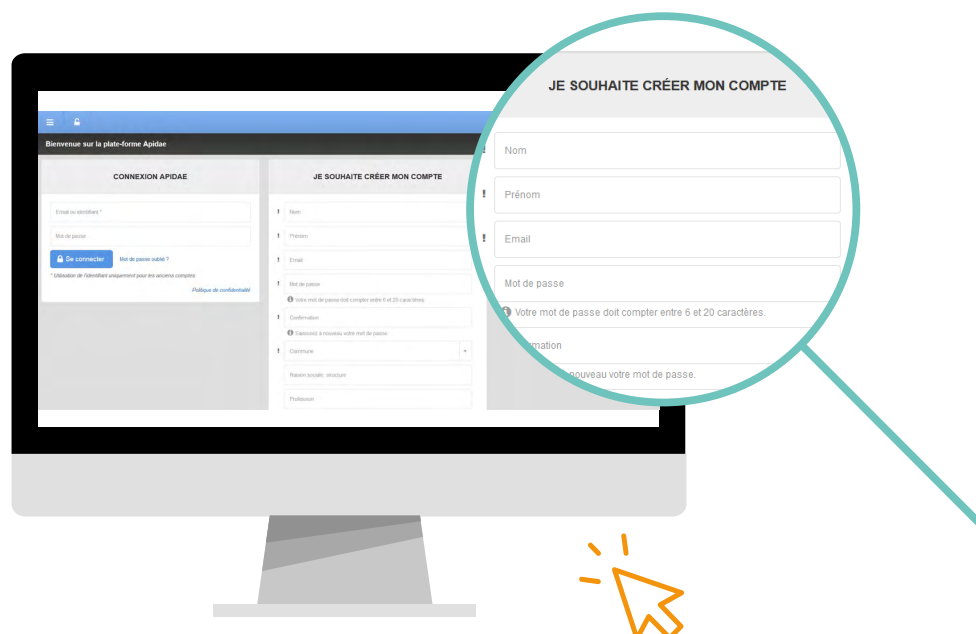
Bienvenue sur la plate-forme Apidae

CONNEXION APIDAE

Email ou identifiant *

Mot de passe

Se connecter

Mot de passe oublié ?

* Utilisation de l'identifiant uniquement pour les anciens comptes

Politique de confidentialité

JE SOUHAITE CRÉER MON COMPTE

! Nom

! Prénom

! Email

! Mot de passe

Votre mot de passe doit compter entre 6 et 20 caractères.

! Confirmation

Saisissez à nouveau votre mot de passe.

! Commune

Raison sociale, structure

Profession

JE SOUHAITE CRÉER MON COMPTE

Nom

! Prénom

! Email

Mot de passe

Votre mot de passe doit compter entre 6 et 20 caractères.

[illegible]mation

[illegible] nouveau votre mot de passe.